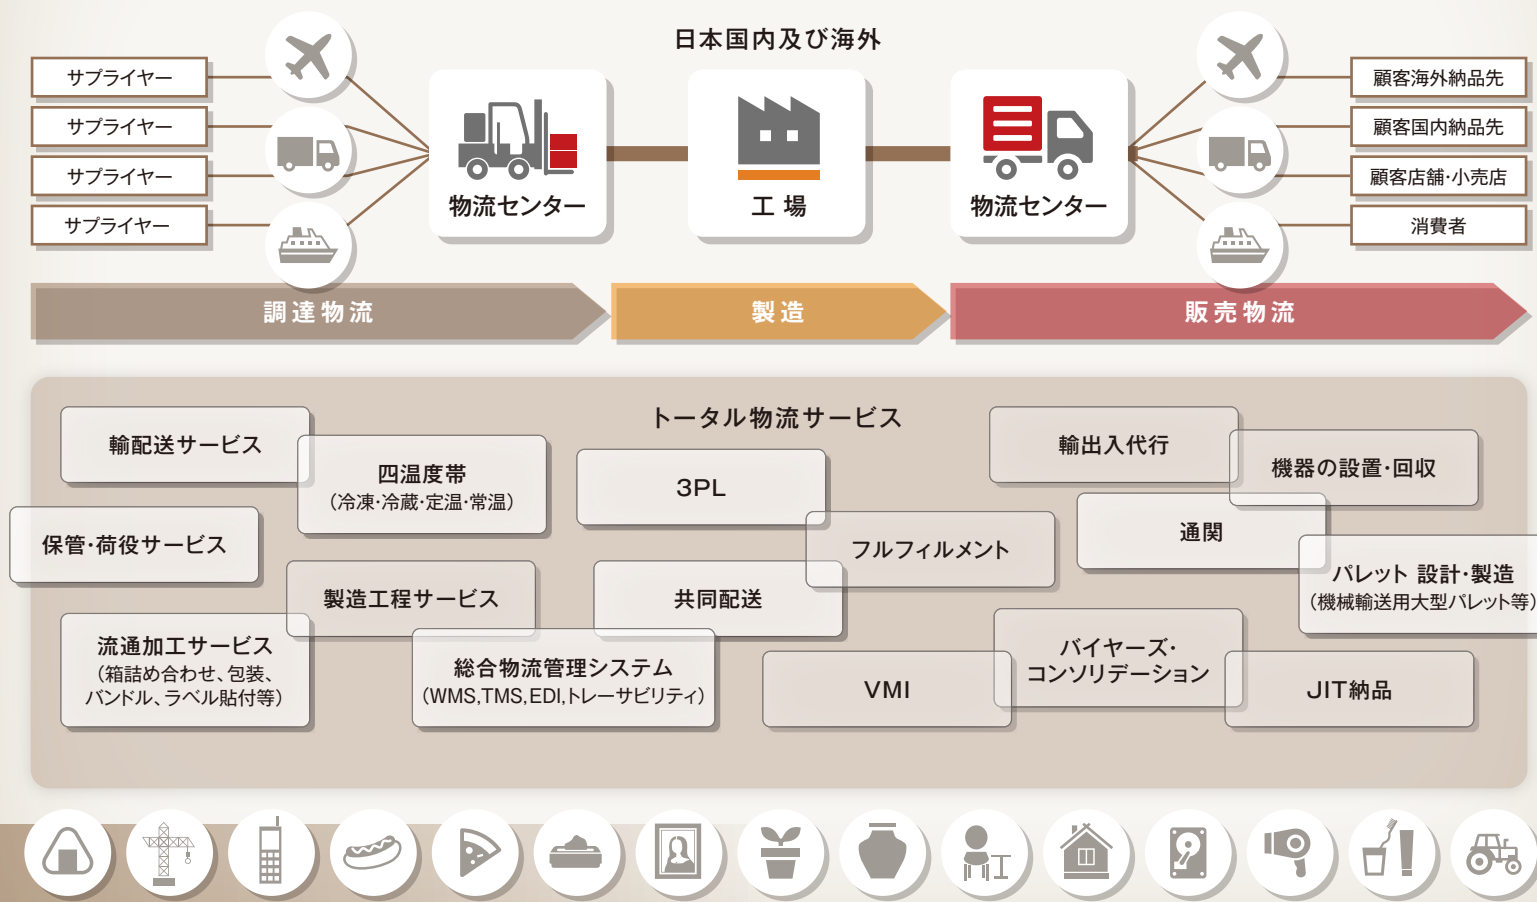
日本国内及び海外

サプライヤー
サプライヤー
サプライヤー
サプライヤー

物流センター

工 場

物流センター

顧客海外納品先
顧客国内納品先
顧客店舗·小売店
消費者

調 達 物 流
製 造
販 売 物 流

トータル物流サービス

輸配送サービス
四温度帯
（冷凍·冷蔵·定温·常温）
3PL
輸出入代行
機器の設置·回収
保管·荷役サービス
フルフィルメント
通関
パレット 設計·製造
（機械輸送用大型パレット等）
製造工程サービス
共同配送
流通加工サービス
（箱詰め合わせ、包装、バンドル、ラベル貼付等）
総合物流管理システム
（WMS,TMS,EDI,トレーサビリティ）
VMI
バイヤーズ·コンソリデーション
JIT納品